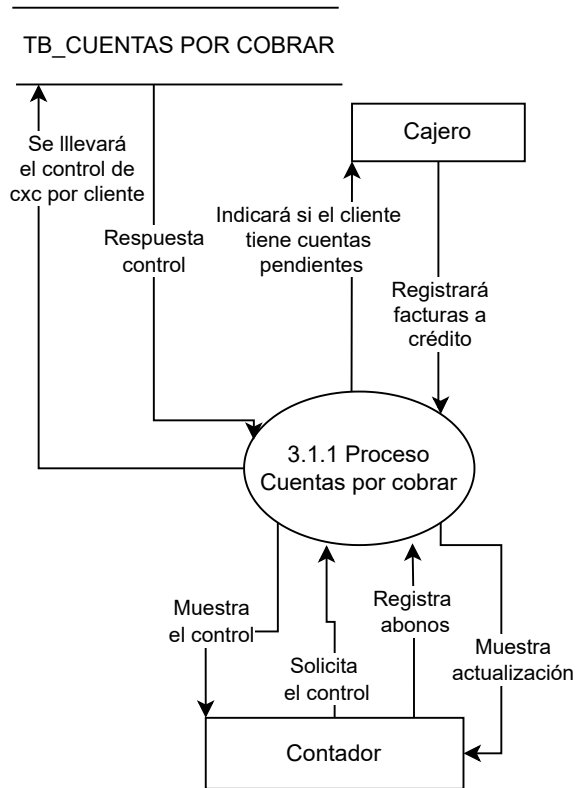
TB_CUENTAS POR COBRAR

Se llevará el control de cxc por cliente

Respuesta control

Cajero

Indicará si el cliente tiene cuentas pendientes

Registrará facturas a crédito

3.1.1 Proceso Cuentas por cobrar

Muestra el control

Solicita el control

Registra abonos

Muestra actualización

Contador